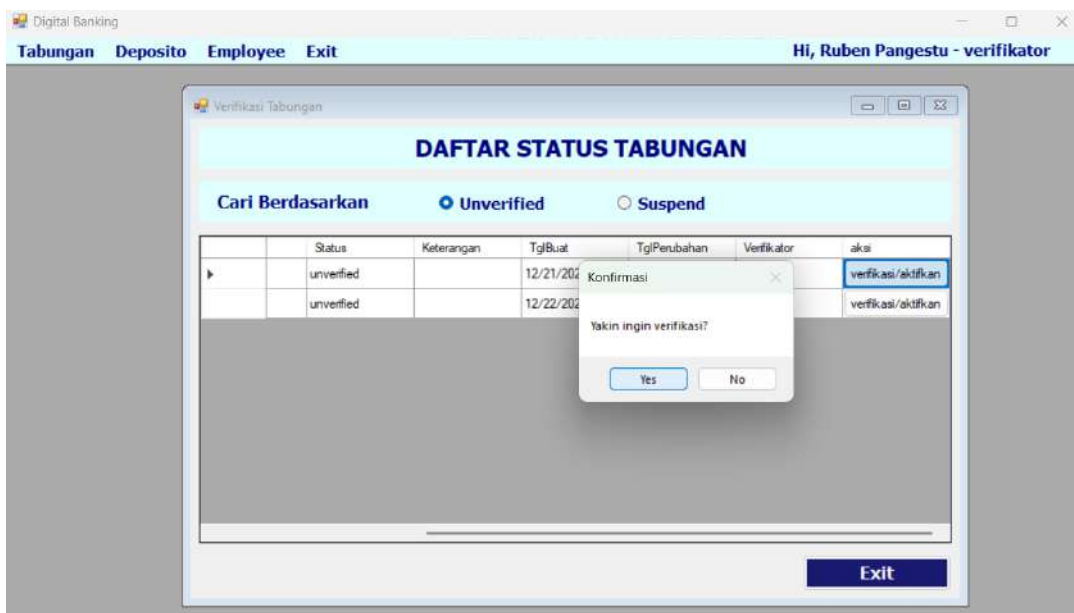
Digital Banking

Tabungan Deposito Employee Exit

Hi, Ruben Pangestu - verifikator

Verifikasi Tabungan

DAFTAR STATUS TABUNGAN

Cari Berdasarkan

Unverified

Suspend

| | | Status | Keterangan | TglBuat | TglPerubahan | Verifikator | aksi |
|---|---|---|---|---|---|---|---|
| ▸ | | unverified | | 12/21/202 | | | verifikasi/aktifkan |
| | | unverified | | 12/22/202 | | | verifikasi/aktifkan |

Konfirmasi

Yakin ingin verifikasi?

Yes

No

Exit